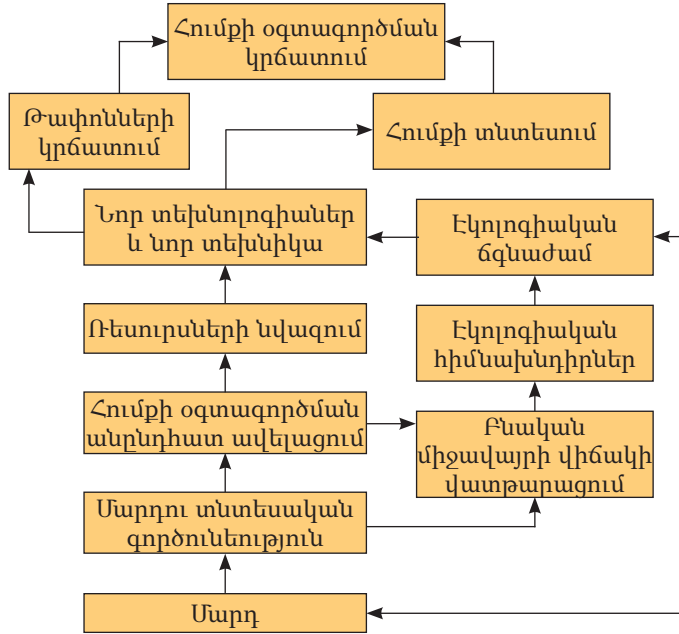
Հումքի օգտագործման կրճատում

Թափոնների կրճատում

Հումքի տնտեսում

Նոր տեխնոլոգիաներ և նոր տեխնիկա

Էկոլոգիական ճգնաժամ

Ռեսուրսների նվազում

Էկոլոգիական հիմնախնդիրներ

Հումքի օգտագործման անընդհատ ավելացում

Բնական միջավայրի վիճակի վատթարացում

Մարդու տնտեսական գործունեություն

Մարդ